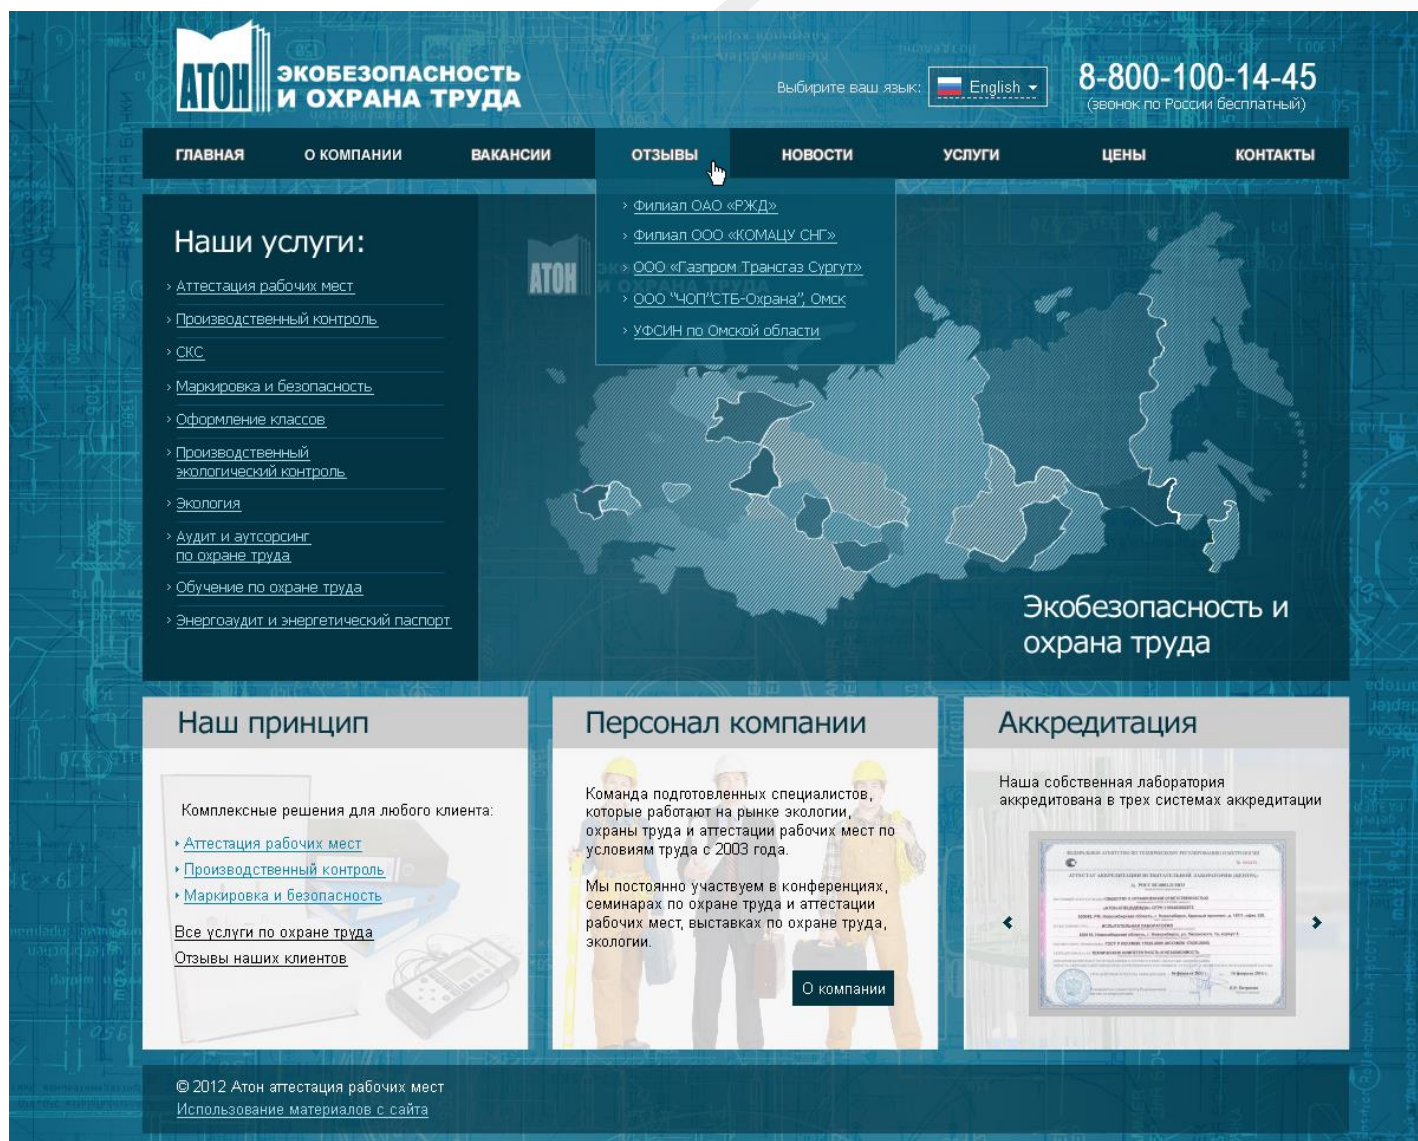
АТОН ЭКОБЕЗОПАСНОСТЬ И ОХРАНА ТРУДА

Выбирите ваш язык: English

8-800-100-14-45
(звонок по России бесплатный)

ГЛАВНАЯ О КОМПАНИИ ВАКАНСИИ ОТЗЫВЫ НОВОСТИ УСЛУГИ ЦЕНЫ КОНТАКТЫ

› Филиал ОАО «РЖД»
› Филиал ООО «КОМАЦУ СНГ»
› ООО «Газпром Трансгаз Сургут»
› ООО "ЧОП"СТБ-Охрана", Омск
› УФСИН по Омской области

Наши услуги:
› Аттестация рабочих мест
› Производственный контроль
› СКС
› Маркировка и безопасность
› Оформление классов
› Производственный экологический контроль
› Экология
› Аудит и аутсорсинг по охране труда
› Обучение по охране труда
› Энергоаудит и энергетический паспорт

АТОН

Экобезопасность и охрана труда

Наш принцип

Комплексные решения для любого клиента:
› Аттестация рабочих мест
› Производственный контроль
› Маркировка и безопасность

Все услуги по охране труда
Отзывы наших клиентов

Персонал компании

Команда подготовленных специалистов, которые работают на рынке экологии, охраны труда и аттестации рабочих мест по условиям труда с 2003 года.

Мы постоянно участвуем в конференциях, семинарах по охране труда и аттестации рабочих мест, выставках по охране труда, экологии.

О компании

Аккредитация

Наша собственная лаборатория аккредитована в трех системах аккредитации

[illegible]

© 2012 Атон аттестация рабочих мест
Использование материалов с сайта